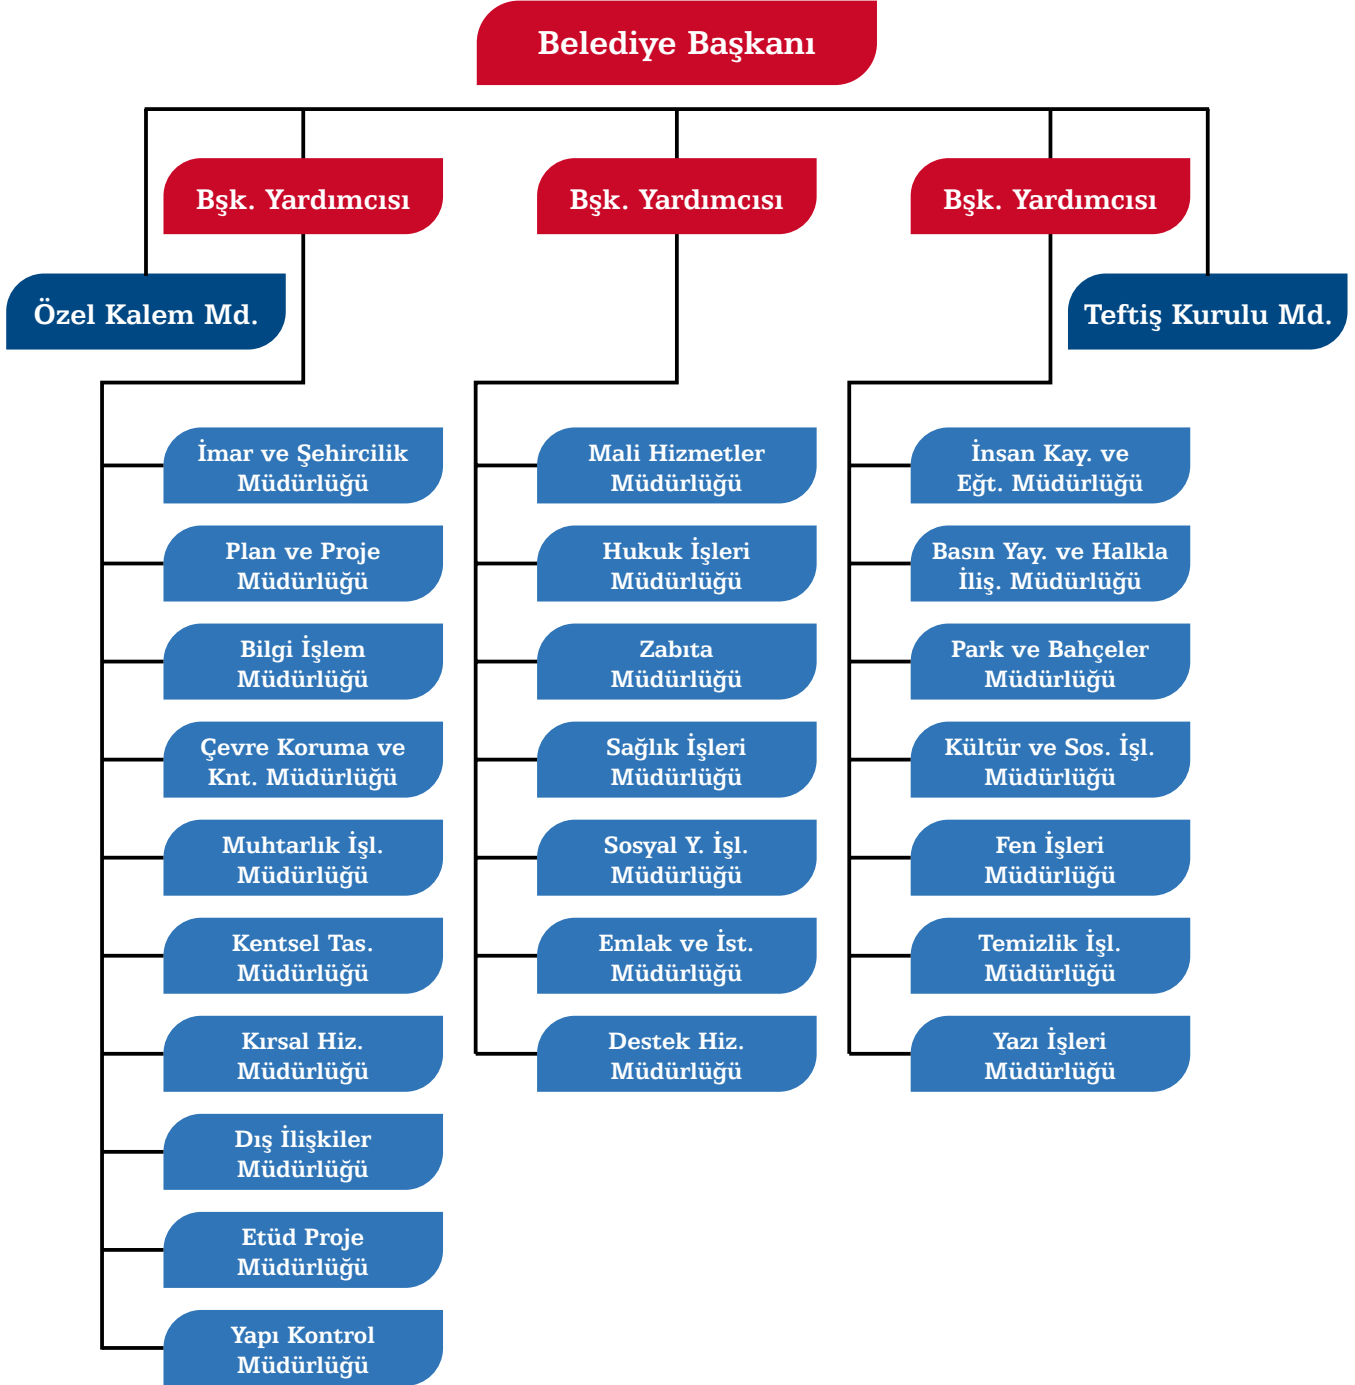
Belediye Başkanı

Bşk. Yardımcısı

Bşk. Yardımcısı

Bşk. Yardımcısı

Özel Kalem Md.

Teftiş Kurulu Md.

İmar ve Şehircilik Müdürlüğü

Plan ve Proje Müdürlüğü

Bilgi İşlem Müdürlüğü

Çevre Koruma ve Knt. Müdürlüğü

Muhtarlık İşl. Müdürlüğü

Kentsel Tas. Müdürlüğü

Kırsal Hiz. Müdürlüğü

Dış İlişkiler Müdürlüğü

Etüd Proje Müdürlüğü

Yapı Kontrol Müdürlüğü

Mali Hizmetler Müdürlüğü

Hukuk İşleri Müdürlüğü

Zabıta Müdürlüğü

Sağlık İşleri Müdürlüğü

Sosyal Y. İşl. Müdürlüğü

Emlak ve İst. Müdürlüğü

Destek Hiz. Müdürlüğü

İnsan Kay. ve Eğt. Müdürlüğü

Basın Yay. ve Halkla İliş. Müdürlüğü

Park ve Bahçeler Müdürlüğü

Kültür ve Sos. İşl. Müdürlüğü

Fen İşleri Müdürlüğü

Temizlik İşl. Müdürlüğü

Yazı İşleri Müdürlüğü